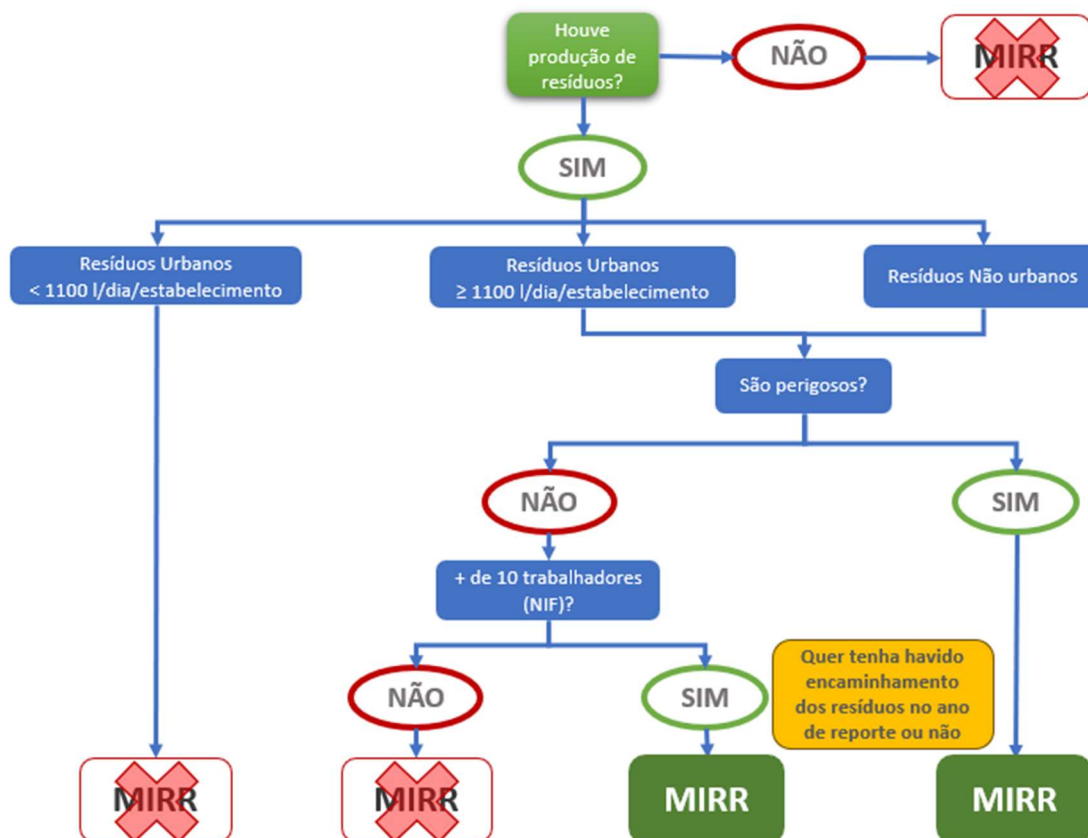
Houve produção de resíduos?

NÃO

MIRR

SIM

Resíduos Urbanos < 1100 l/dia/estabelecimento

Resíduos Urbanos ≥ 1100 l/dia/estabelecimento

Resíduos Não urbanos

São perigosos?

NÃO

SIM

+ de 10 trabalhadores (NIF)?

NÃO

SIM

Quer tenha havido encaminhamento dos resíduos no ano de reporte ou não

MIRR

MIRR

MIRR

MIRR